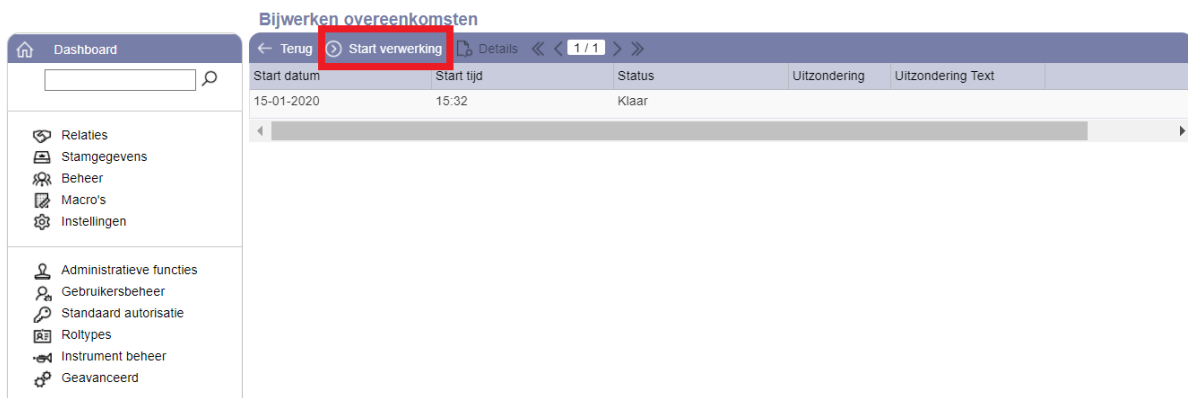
Bijwerken overeenkomsten

Dashboard

Relaties
Stamgegevens
Beheer
Macro's
Instellingen

Administratieve functies
Gebruikersbeheer
Standaard autorisatie
Roltypes
Instrument beheer
Geavanceerd

Terug | Start verwerking | Details | 1 / 1

| Start datum | Start tijd | Status | Uitzondering | Uitzondering Text |
|---|---|---|---|---|
| 15-01-2020 | 15:32 | Klaar | | |